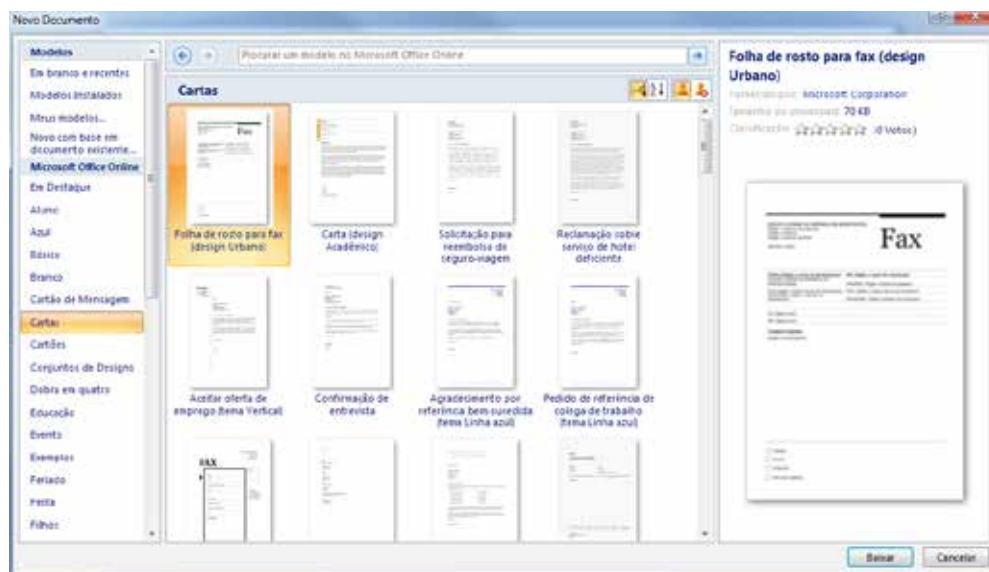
Novo Documento

Modelos
Em branco e recentes
Modelos instalados
Meus modelos...
Novo com base em documento existente...
Microsoft Office Online
Em Destaque
Alunos
Azul
Básico
Branco
Cartão de Mensagem
Cartas
Cartões
Conjuntos de Designs
Dobra em quatro
Educação
Eventos
Exemplos
Feriado
Festa
Filhos

Procurar um modelo no Microsoft Office Online

Cartas

Folha de rosto para fax (design Urbano)
Carta (design Acadêmico)
Solicitação para reembolso de seguro-viagem
Reclamação sobre serviço de hotel deficiente
Aceitar oferta de emprego (tema Vertical)
Confirmação de entrevista
Agradecimento por referência bem-sucedida (tema Linha azul)
Pedido de referência de colega de trabalho (tema Linha azul)

FAX

Folha de rosto para fax (design Urbano)
Fornecido por: Microsoft Corporation
Tamanho do download: 70 KB
Classificação: (0 Votos)

Fax

Baixar
Cancelar